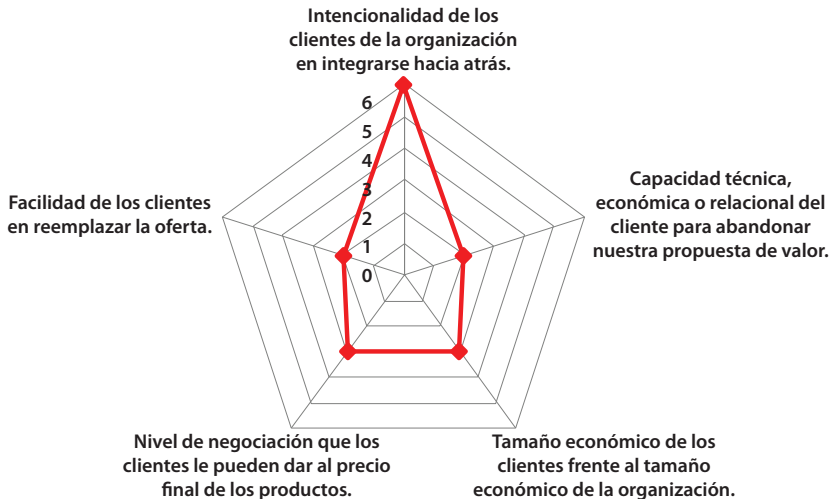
Intencionalidad de los clientes de la organización en integrarse hacia atrás.

6
5
4
3
2
1
0

Capacidad técnica, económica o relacional del cliente para abandonar nuestra propuesta de valor.

Facilidad de los clientes en reemplazar la oferta.

Nivel de negociación que los clientes le pueden dar al precio final de los productos.

Tamaño económico de los clientes frente al tamaño económico de la organización.